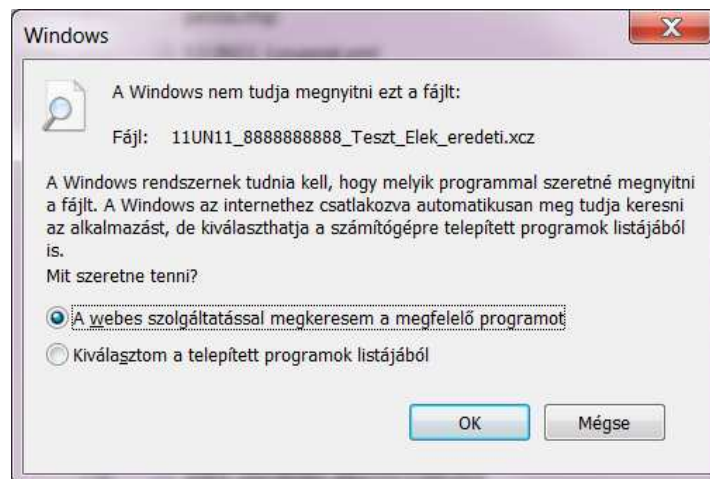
Windows

A Windows nem tudja megnyitni ezt a fájlt:

Fájl: 11UN11_8888888888_Teszt_Elek_eredeti.xcz

A Windows rendszernek tudnia kell, hogy melyik programmal szeretné megnyitni a fájlt. A Windows az internethez csatlakozva automatikusan meg tudja keresni az alkalmazást, de kiválaszthatja a számítógépre telepített programok listájából is.
Mit szeretne tenni?

A webes szolgáltatással megkeresem a megfelelő programot

Kiválasztom a telepített programok listájából

OK

Mégse